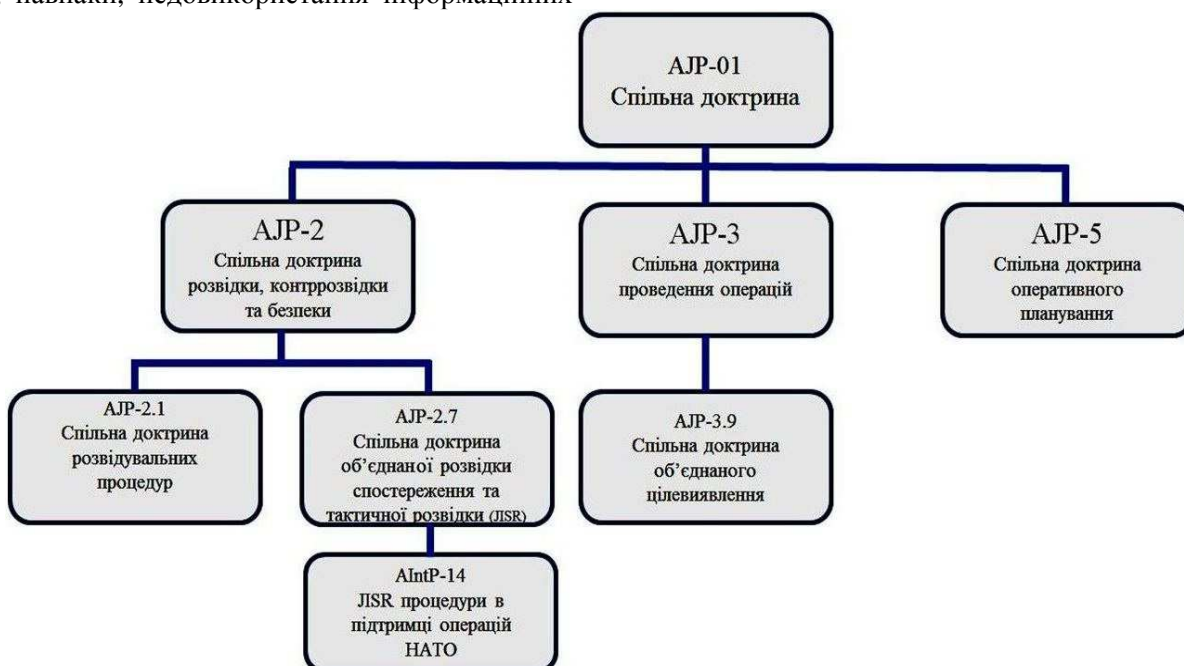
навпаки, недовикористання інформаційних

AJP-01
Спільна доктрина

AJP-2
Спільна доктрина розвідки, контррозвідки та безпеки

AJP-3
Спільна доктрина проведення операцій

AJP-5
Спільна доктрина оперативного планування

AJP-2.1
Спільна доктрина розвідувальних процедур

AJP-2.7
Спільна доктрина об'єднаної розвідки спостереження та тактичної розвідки (JISR)

AJP-3.9
Спільна доктрина об'єднаного цілевиявлення

AIntP-14
JISR процедури в підтримці операцій НАТО